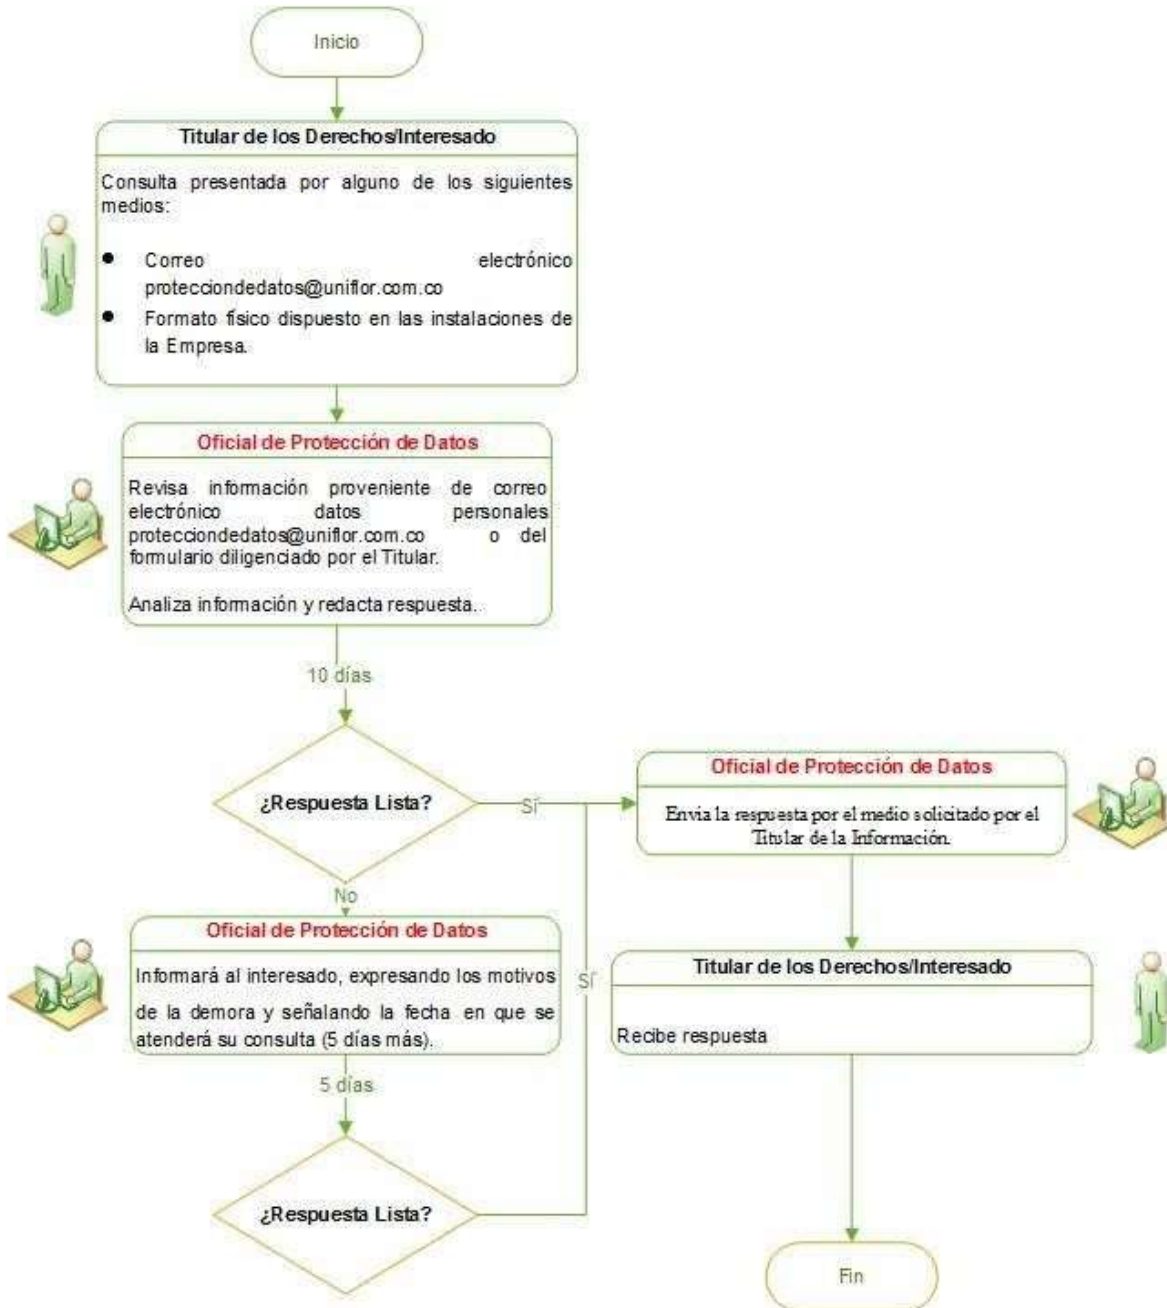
Inicio

Titular de los Derechos/Interesado

Consulta presentada por alguno de los siguientes medios:

- Correo electrónico protecciondedatos@uniflor.com.co
- Formato físico dispuesto en las instalaciones de la Empresa.

Oficial de Protección de Datos

Revisa información proveniente de correo electrónico datos personales protecciondedatos@uniflor.com.co o del formulario diligenciado por el Titular.

Analiza información y redacta respuesta.

10 días

¿Respuesta Lista?

SÍ

Oficial de Protección de Datos

Envía la respuesta por el medio solicitado por el Titular de la Información.

No

Oficial de Protección de Datos

Informará al interesado, expresando los motivos de la demora y señalando la fecha en que se atenderá su consulta (5 días más).

SÍ

Titular de los Derechos/Interesado

Recibe respuesta

5 días

¿Respuesta Lista?

Fin